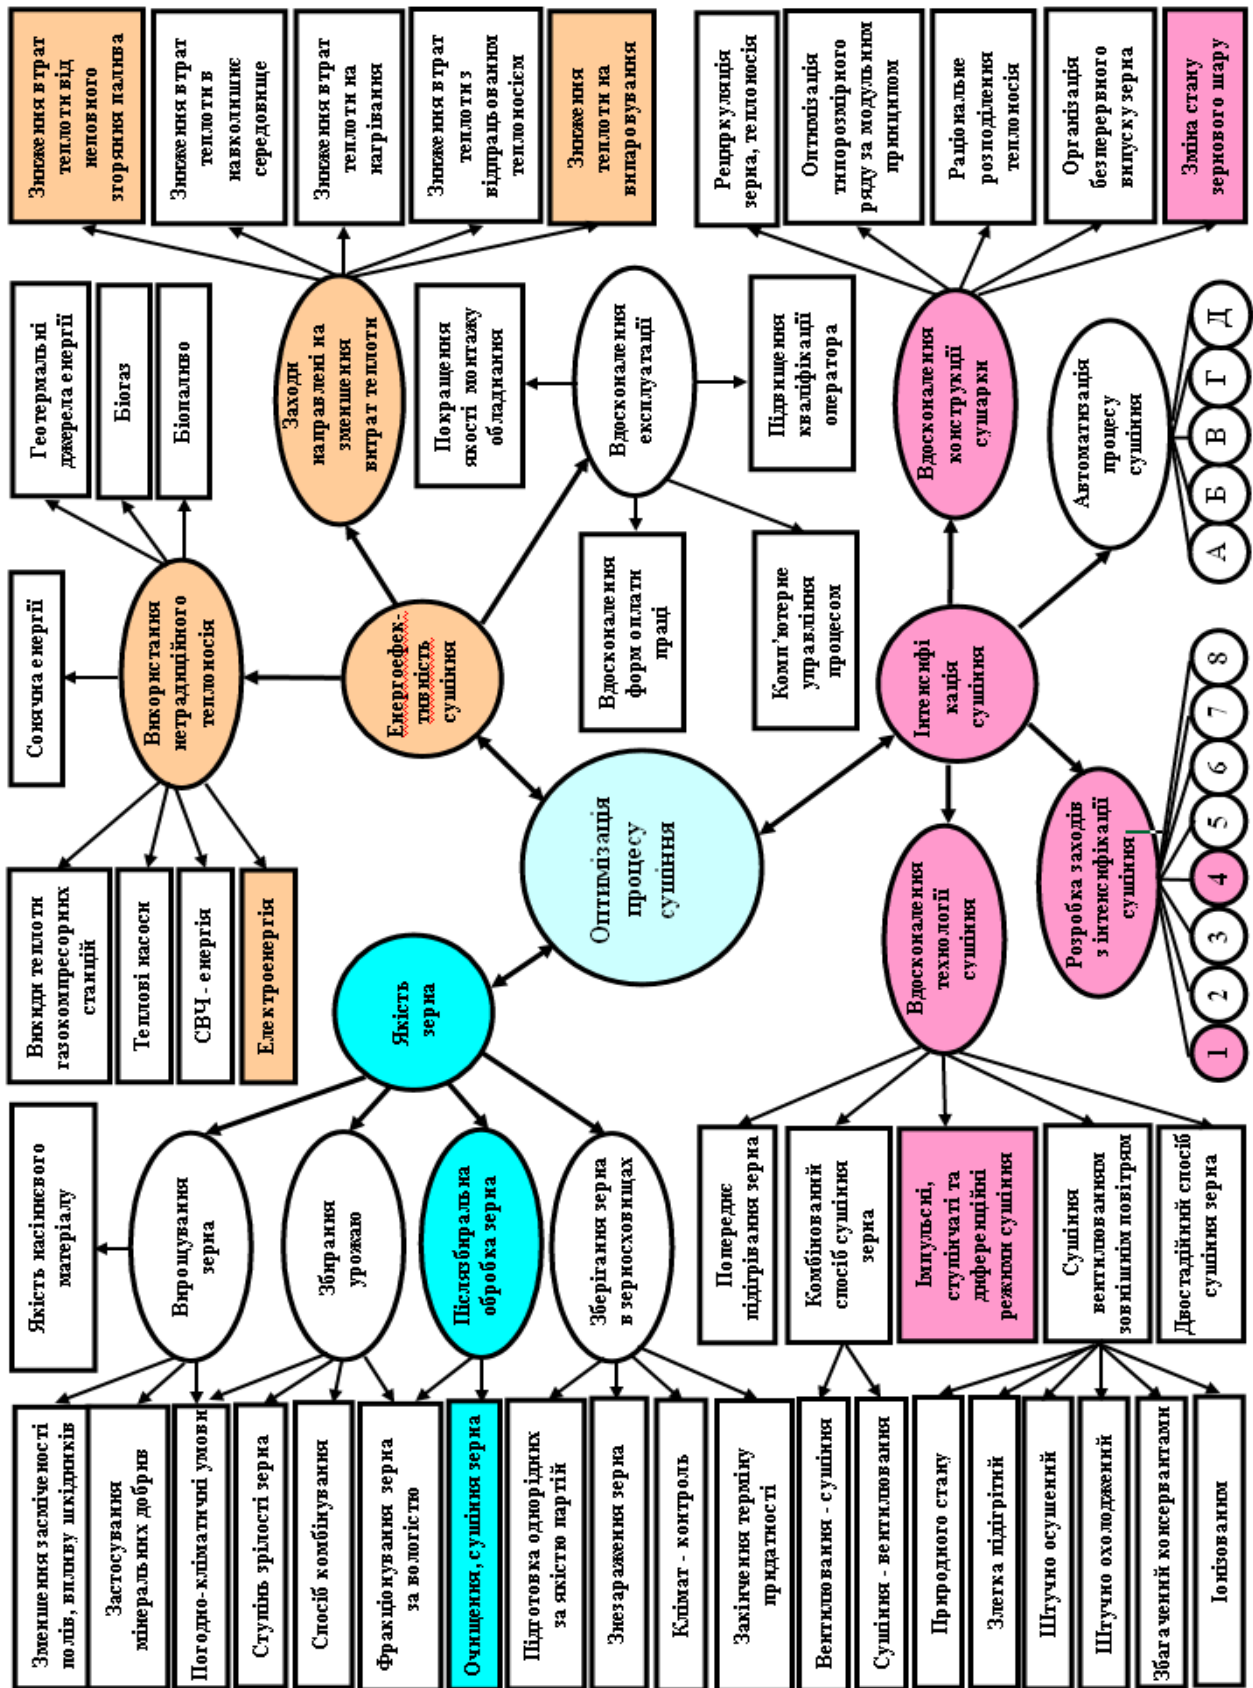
Оптимізація процесу сушіння

Енергоефективність сушіння

Якість зерна

Інтенсифікація сушіння

Використання нетрадиційного теплоносія

Сонячна енергії

Геотермальні джерела енергії

Біогаз

Біопаливо

Викиди теплоти газокомпресорних станцій

Теплові насоси

СВЧ - енергія

Електроенергія

Заходи направлені на зменшення витрат теплоти

Зниження втрат теплоти від неповного згоряння палива

Зниження втрат теплоти в навколишнє середовище

Зниження втрат теплоти на нагрівання

Зниження втрат теплоти з відпрацьованим теплоносієм

Зниження теплоти на випаровування

Вдосконалення експлуатації

Покращення якості монтажу обладнання

Підвищення кваліфікації оператора

Вдосконалення форм оплати праці

Комп'ютерне управління процесом

Вдосконалення конструкції сушарки

Рециркуляція зерна, теплоносія

Оптимізація типорозмірного ряду за модульним принципом

Раціональне розподілення теплоносія

Організація безперервного випуску зерна

Зміна стану зернового шару

Автоматизація процесу сушіння

А

Б

В

Г

Д

Розробка заходів з інтенсифікації сушіння

1

2

3

4

5

6

7

8

Вдосконалення технології сушіння

Попереднє підігрівання зерна

Комбінований спосіб сушіння зерна

Імпульсні, ступінчаті та диференційні режими сушіння

Сушіння вентилюванням зовнішнім повітрям

Двостадійний спосіб сушіння зерна

Вентилювання - сушіння

Сушіння - вентилювання

Природного стану

Злегка підігрітий

Штучно осушений

Штучно охолоджений

Збагачений консервантами

Іонізованим

Вирощування зерна

Якість насіннєвого матеріалу

Збирання урожаю

Післязбиральна обробка зерна

Зберігання зерна в зерносховищах

Зменшення засміченості полів, впливу шкідників

Застосування мінеральних добрив

Погодно-кліматичні умови

Ступінь зрілості зерна

Спосіб комбінування

Фракціонування зерна за вологістю

Очищення, сушіння зерна

Підготовка однорідних за якістю партій

Знезараження зерна

Клімат - контроль

Закінчення терміну придатності